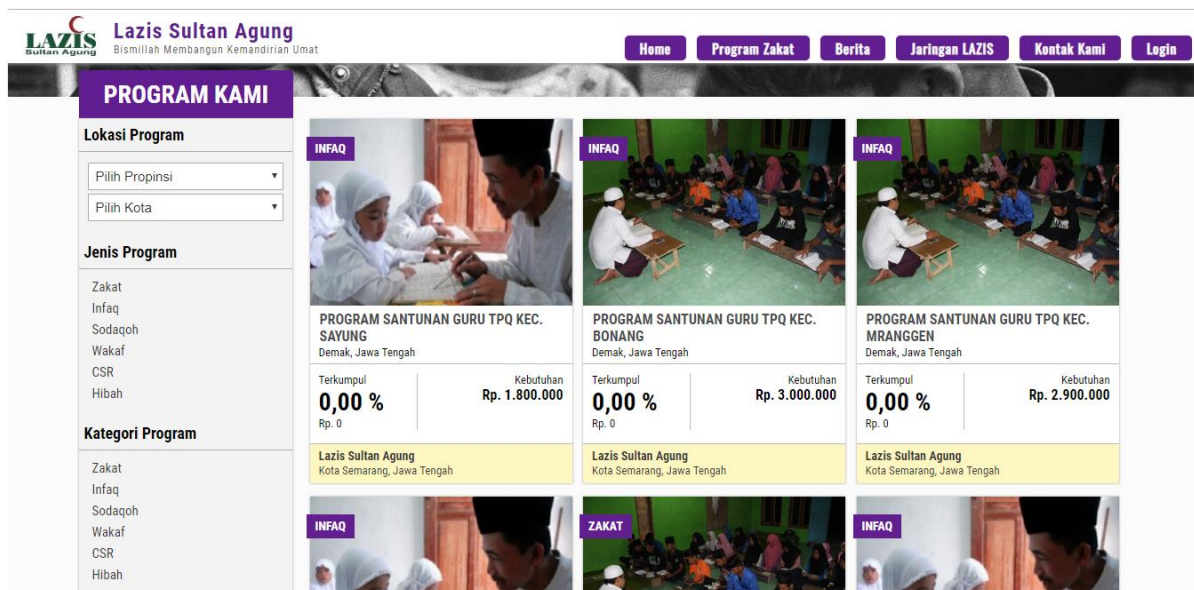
LAZIS Sultan Agung

Lazis Sultan Agung
Bismillah Membangun Kemandirian Umat

Home
Program Zakat
Berita
Jaringan LAZIS
Kontak Kami
Login

PROGRAM KAMI

Lokasi Program

Pilih Propinsi
Pilih Kota

Jenis Program

Zakat
Infaq
Sodaqoh
Wakaf
CSR
Hibah

Kategori Program

Zakat
Infaq
Sodaqoh
Wakaf
CSR
Hibah

INFAQ

PROGRAM SANTUNAN GURU TPQ KEC. SAYUNG
Demak, Jawa Tengah

Terkumpul
0,00 %
Rp. 0

Kebutuhan
Rp. 1.800.000

Lazis Sultan Agung
Kota Semarang, Jawa Tengah

INFAQ

PROGRAM SANTUNAN GURU TPQ KEC. BONANG
Demak, Jawa Tengah

Terkumpul
0,00 %
Rp. 0

Kebutuhan
Rp. 3.000.000

Lazis Sultan Agung
Kota Semarang, Jawa Tengah

INFAQ

PROGRAM SANTUNAN GURU TPQ KEC. MRANGGEN
Demak, Jawa Tengah

Terkumpul
0,00 %
Rp. 0

Kebutuhan
Rp. 2.900.000

Lazis Sultan Agung
Kota Semarang, Jawa Tengah

INFAQ

ZAKAT

INFAQ